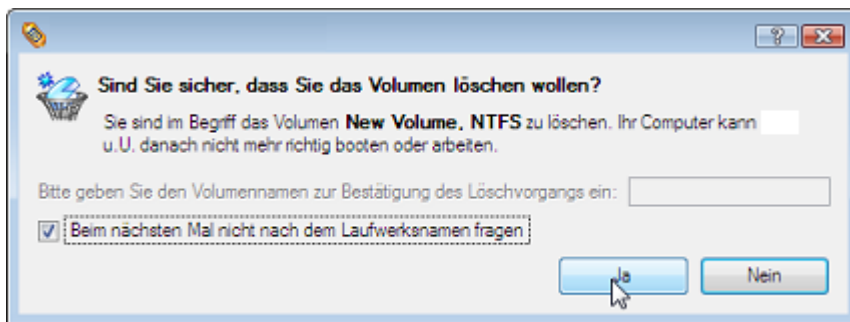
?

Sind Sie sicher, dass Sie das Volumen löschen wollen?

Sie sind im Begriff das Volumen **New Volume, NTFS** zu löschen. Ihr Computer kann u.U. danach nicht mehr richtig booten oder arbeiten.

Bitte geben Sie den Volumennamen zur Bestätigung des Löschvorgangs ein:

Beim nächsten Mal nicht nach dem Laufwerksnamen fragen

Ja

Nein